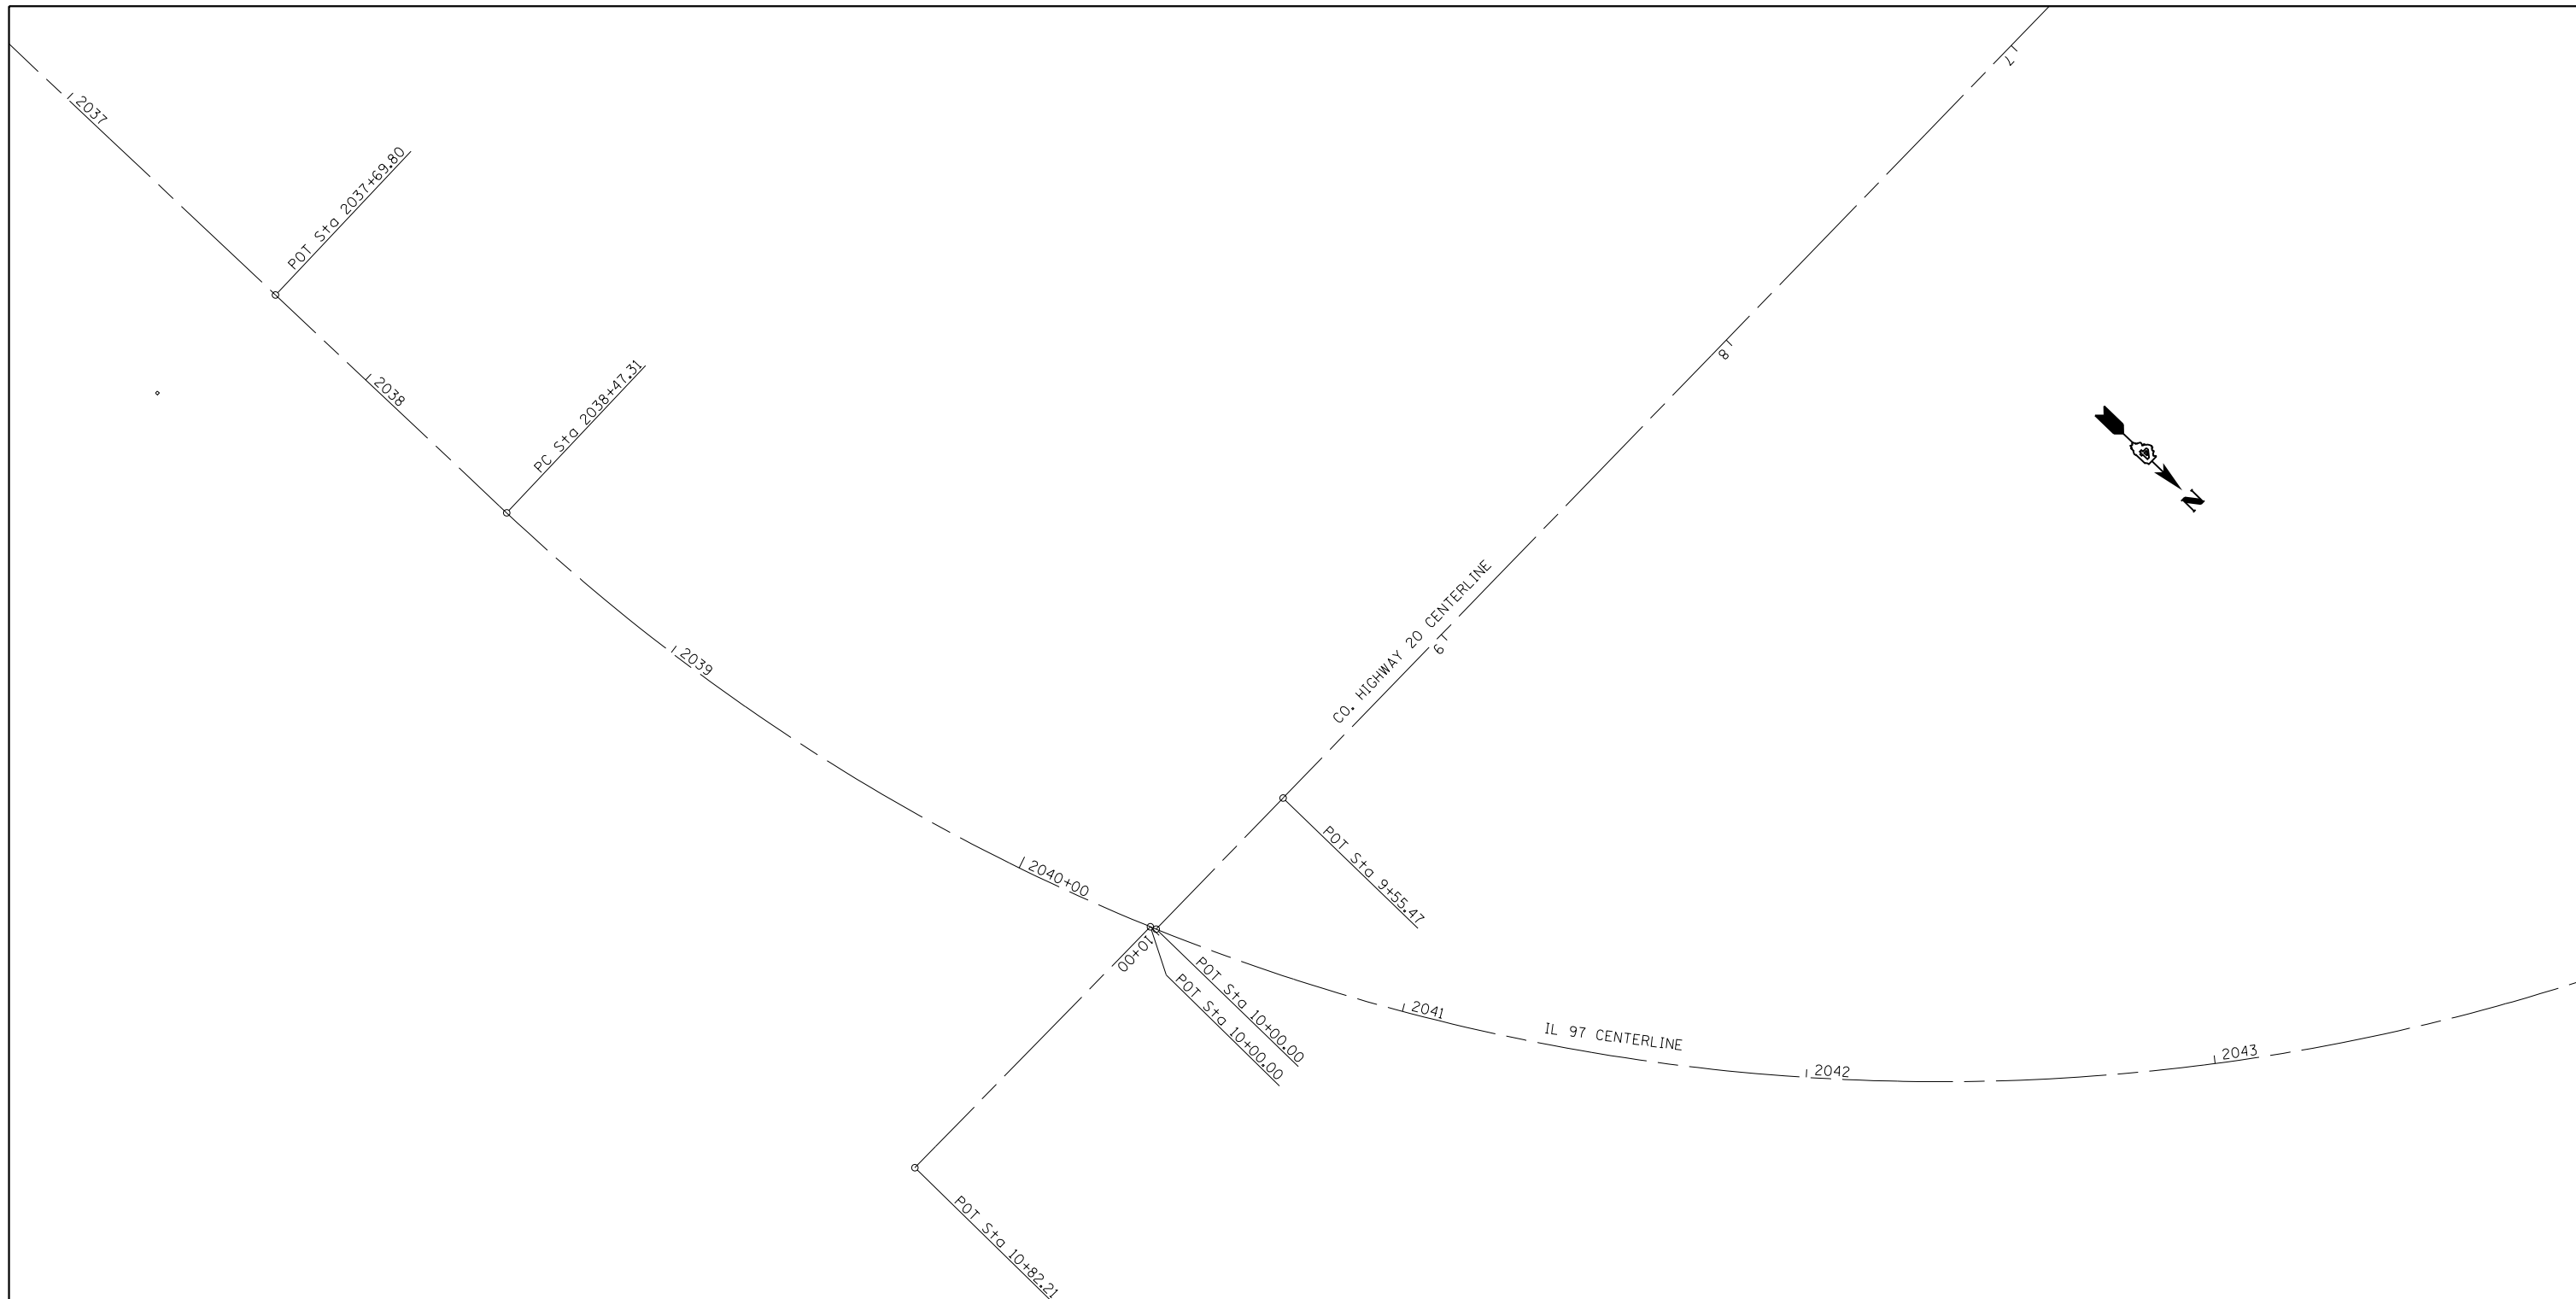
2037

POT Sta 2037+69.80

2038

PC Sta 2038+47.31

2039

2040+00

7

8

9

CO. HIGHWAY 20 CENTERLINE

N

POT Sta 9+55.47

10+00

POT Sta 10+00.00

POT Sta 10+00.00

2041

IL 97 CENTERLINE

2042

2043

POT Sta 10+82.21